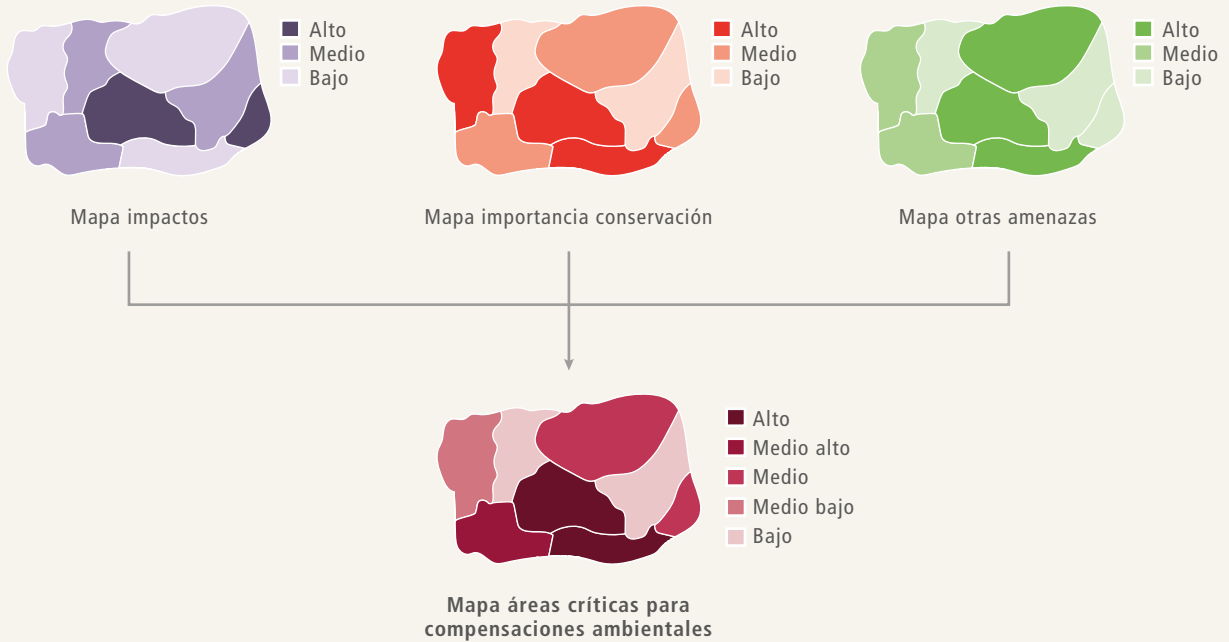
Alto
Medio
Bajo

Mapa impactos

Alto
Medio
Bajo

Mapa importancia conservación

Alto
Medio
Bajo

Mapa otras amenazas

Alto
Medio alto
Medio
Medio bajo
Bajo

Mapa áreas críticas para compensaciones ambientales